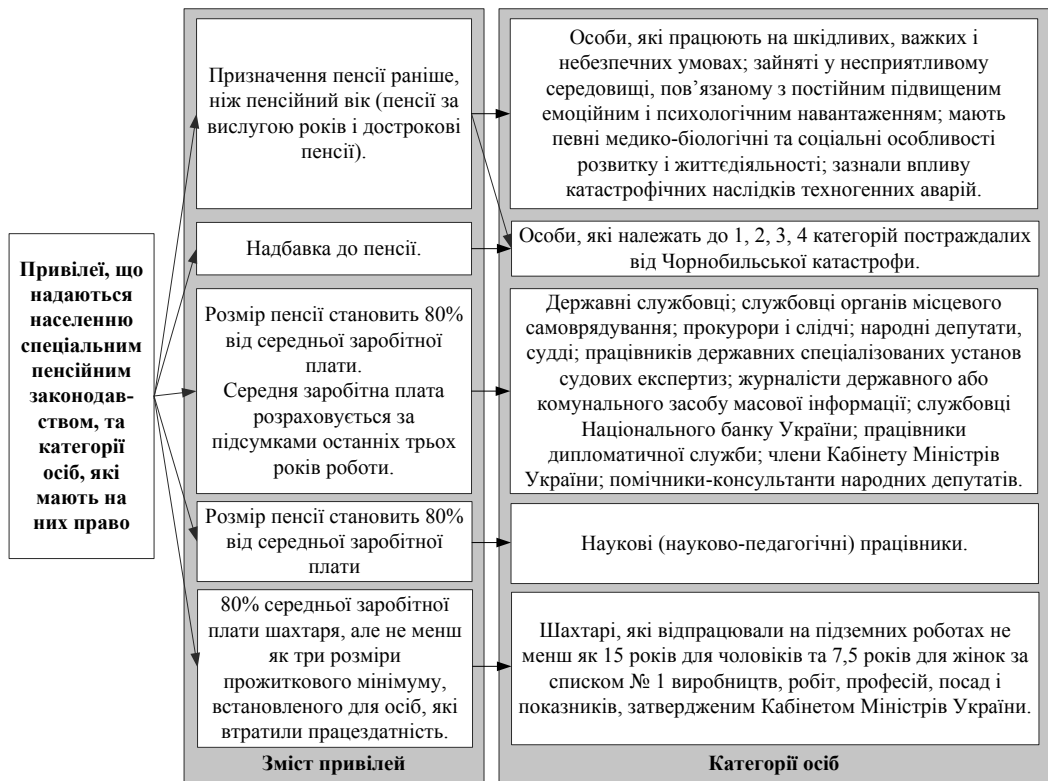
Привілеї, що надаються населенню спеціальним пенсійним законодавством, та категорії осіб, які мають на них право

Призначення пенсії раніше, ніж пенсійний вік (пенсії за вислугою років і дострокові пенсії).

Особи, які працюють на шкідливих, важких і небезпечних умовах; зайняті у несприятливому середовищі, пов'язаному з постійним підвищеним емоційним і психологічним навантаженням; мають певні медико-біологічні та соціальні особливості розвитку і життєдіяльності; зазнали впливу катастрофічних наслідків техногенних аварій.

Надбавка до пенсії.

Особи, які належать до 1, 2, 3, 4 категорій постраждалих від Чорнобильської катастрофи.

Розмір пенсії становить 80% від середньої заробітної плати. Середня заробітна плата розраховується за підсумками останніх трьох років роботи.

Державні службовці; службовці органів місцевого самоврядування; прокурори і слідчі; народні депутати, судді; працівників державних спеціалізованих установ судових експертиз; журналісти державного або комунального засобу масової інформації; службовці Національного банку України; працівники дипломатичної служби; члени Кабінету Міністрів України; помічники-консультанти народних депутатів.

Розмір пенсії становить 80% від середньої заробітної плати

Наукові (науково-педагогічні) працівники.

80% середньої заробітної плати шахтаря, але не менш як три розміри прожиткового мінімуму, встановленого для осіб, які втратили працездатність.

Шахтарі, які відпрацювали на підземних роботах не менш як 15 років для чоловіків та 7,5 років для жінок за списком № 1 виробництв, робіт, професій, посад і показників, затвердженим Кабінетом Міністрів України.

Зміст привілей

Категорії осіб